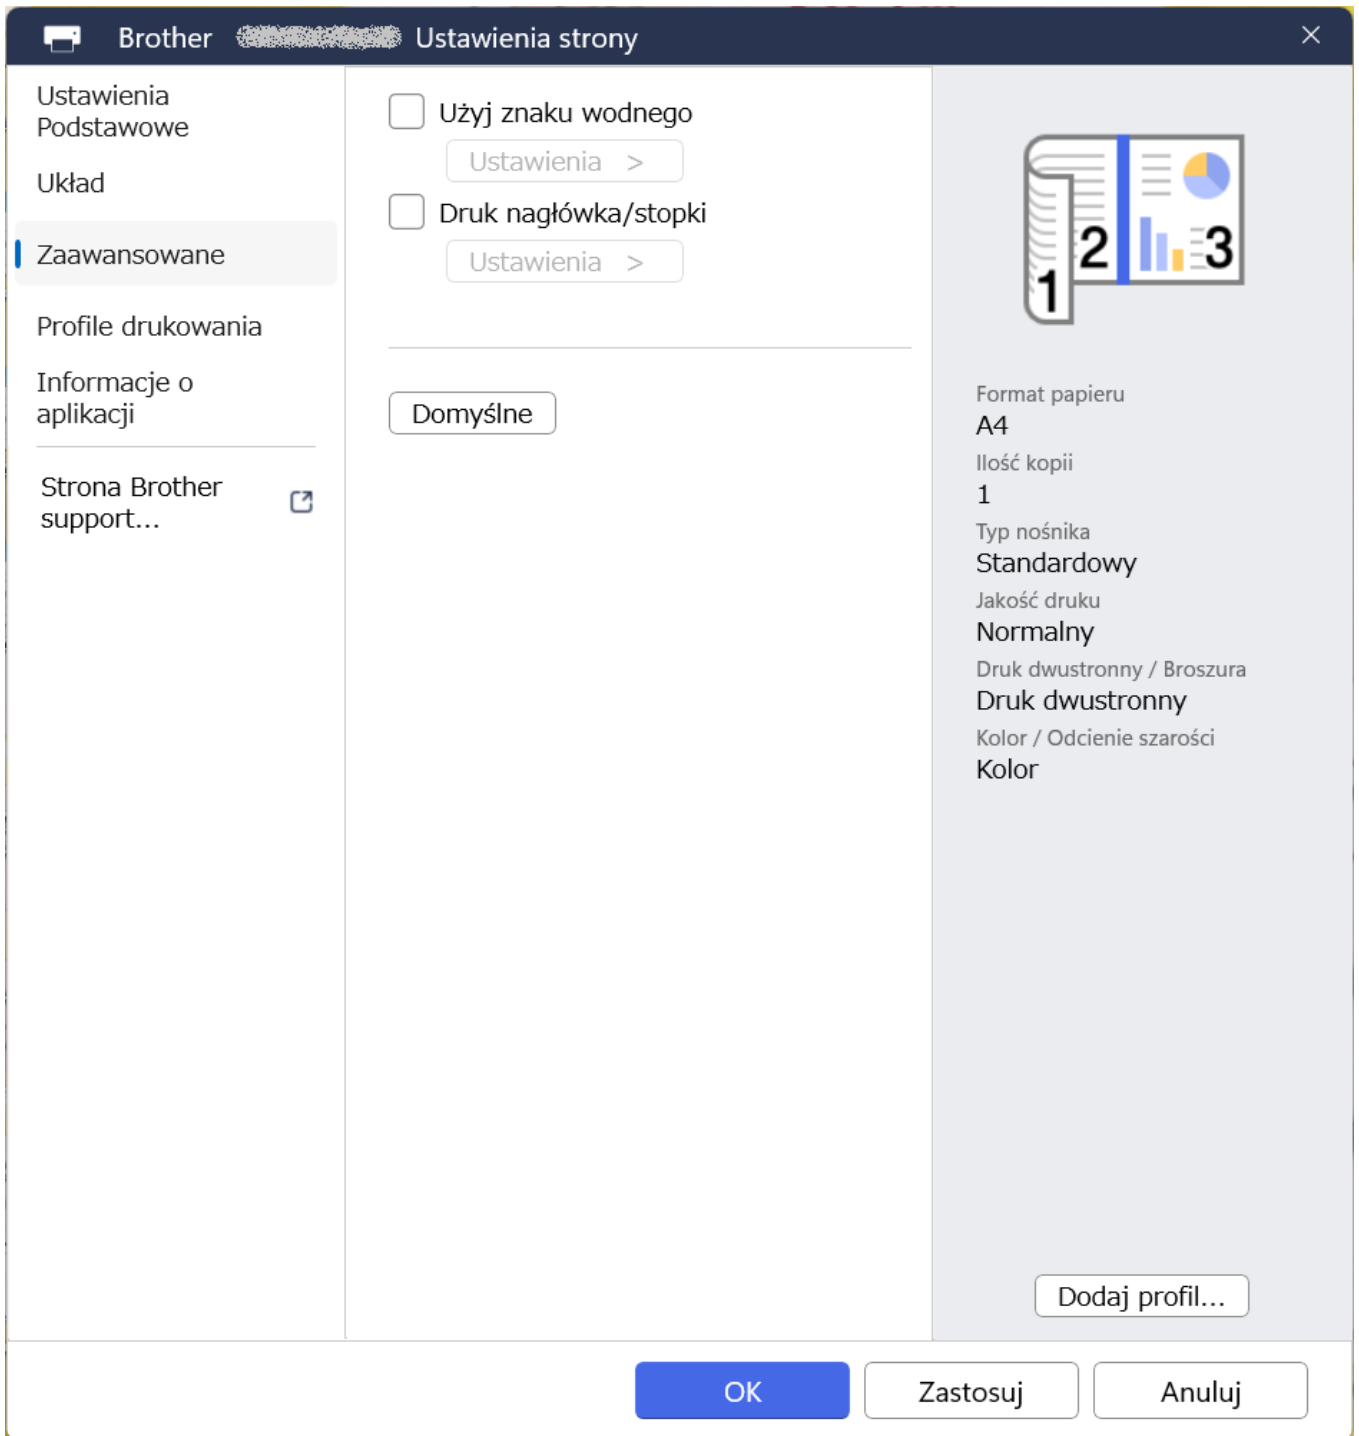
Brother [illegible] Ustawienia strony

Ustawienia Podstawowe

Układ

Zaawansowane

Profile drukowania

Informacje o aplikacji

Strona Brother support...

Użyj znaku wodnego

Ustawienia >

Druk nagłówka/stopki

Ustawienia >

Domyślne

2

3

1

Format papieru
A4
Ilość kopii
1
Typ nośnika
Standardowy
Jakość druku
Normalny
Druk dwustronny / Broszura
Druk dwustronny
Kolor / Odcienie szarości
Kolor

Dodaj profil...

OK

Zastosuj

Anuluj